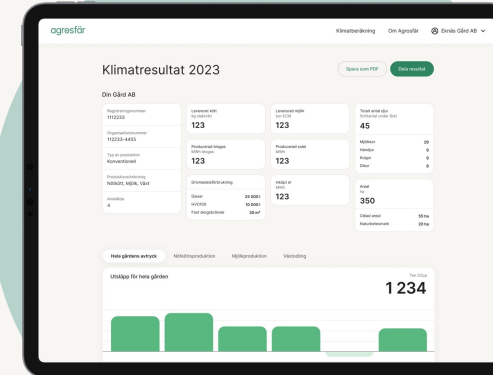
agresfär

Klimatberäkning Om Agresfär Eknäs Gård AB

Klimatresultat 2023

Spara som PDF Dela resultat

Din Gård AB

Registreringsnummer
1112233

Organisationsnummer
112233-4455

Typ av produktion
Konventionell

Produktionsinriktning
Nötkött, Mjölk, Växt

Antal djur
4

Levererat kött
kg slaktvikt
123

Producerad biogas
MWh biogas
123

Drivmedelsförbrukning

Diesel 25 000 l
HVO100 10 000 l
Fast biogasbränsle 38 m³

Levererad mjölk
ton ECM
123

Producerad solel
MWh
123

Inköpt el
MWh
123

Totalt antal djur
Snittantal under året
45

Mjölkkor 20
Kvigor 0
Kalvar 0
Dikor 0

Areal
ha
350

Odlad areal 55 ha
Naturbetesmark 20 ha

Hela gårdens avtryck Nötköttsproduktion Mjölkproduktion Växtodling

Utsläpp för hela gården

Ton CO₂e
1 234